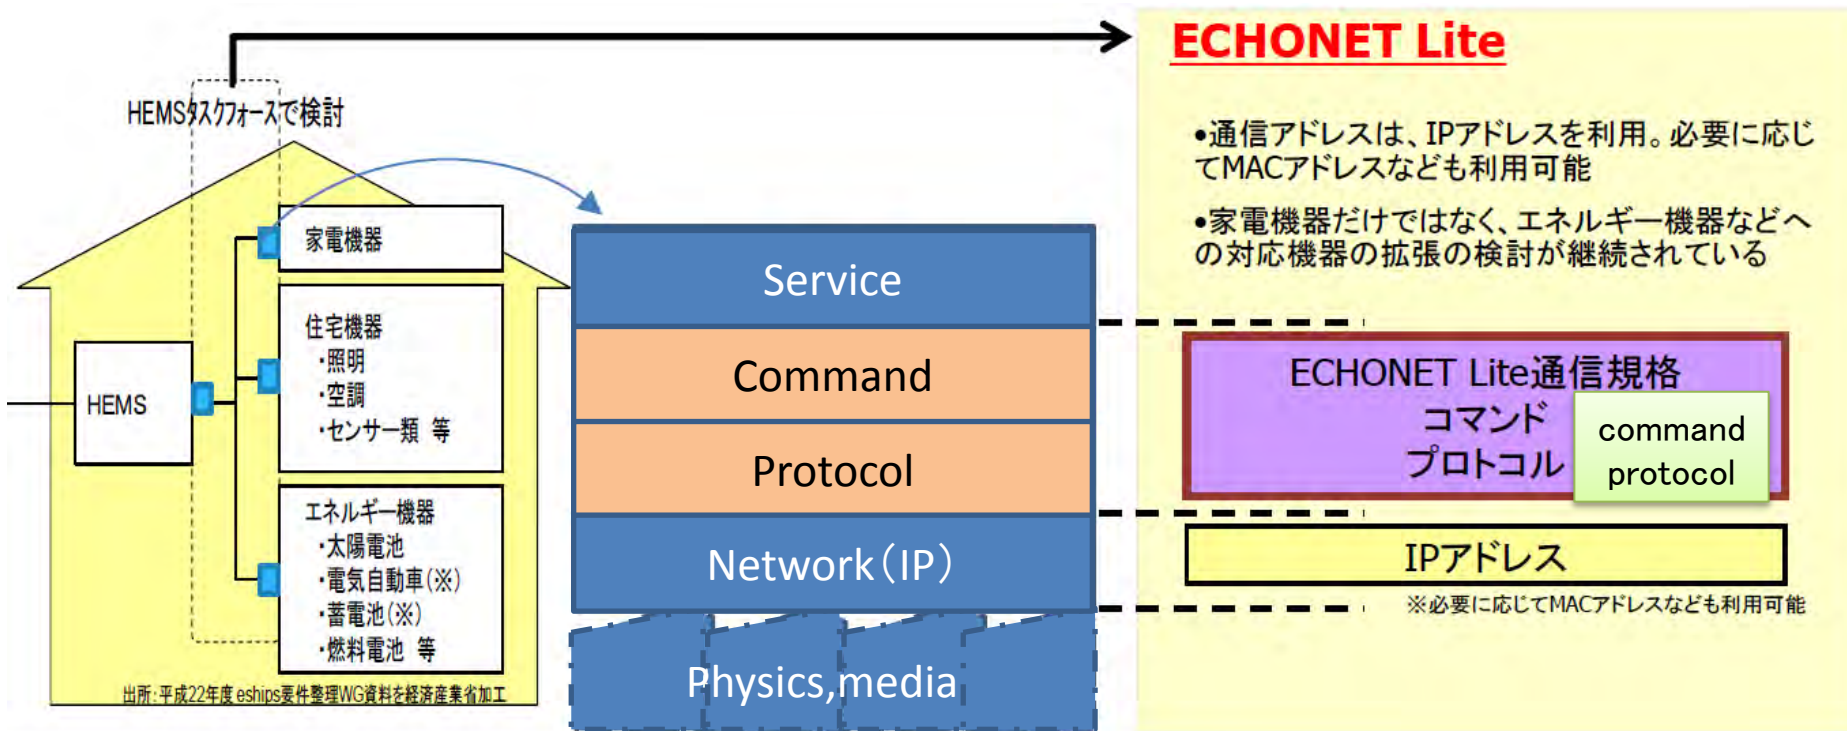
HEMSタスクフォースで検討

HEMS

家電機器

住宅機器
・照明
・空調
・センサー類 等

エネルギー機器
・太陽電池
・電気自動車(※)
・蓄電池(※)
・燃料電池 等

出所:平成22年度 eships要件整理WG資料を経済産業省加工

Service

Command

Protocol

Network(IP)

Physics,media

ECHONET Lite

•通信アドレスは、IPアドレスを利用。必要に応じてMACアドレスなども利用可能

•家電機器だけではなく、エネルギー機器などへの対応機器の拡張の検討が継続されている

ECHONET Lite通信規格
コマンド
プロトコル

command
protocol

IPアドレス

※必要に応じてMACアドレスなども利用可能